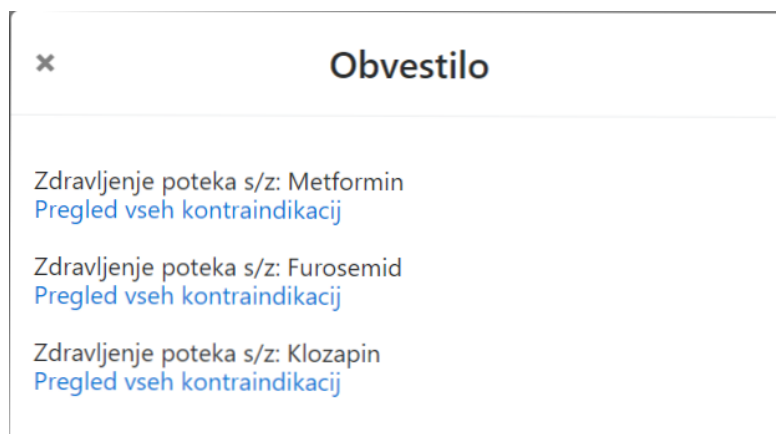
×

Obvestilo

Zdravljenje poteka s/z: Metformin
Pregled vseh kontraindikacij

Zdravljenje poteka s/z: Furosemid
Pregled vseh kontraindikacij

Zdravljenje poteka s/z: Klozapin
Pregled vseh kontraindikacij